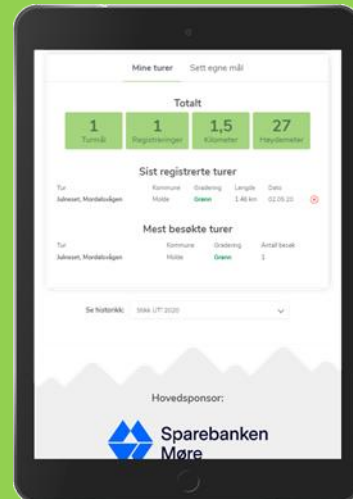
Mine turer Sett egne mål

Totalt

| 1 | 1 | 1,5 | 27 |
|---|---|---|---|
| Turmål | Registreringer | Kilometer | Høydemeter |

Sist registrerte turer

| Tur | Kommune | Gradering | Lengde | Dato |
|---|---|---|---|---|
| Julneset, Mordalsvågen | Molde | Grønn | 1.46 km | 02.05.20 |

Mest besøkte turer

| Tur | Kommune | Gradering | Antall besøk |
|---|---|---|---|
| Julneset, Mordalsvågen | Molde | Grønn | 1 |

Se historikk: Stikk UT! 2020

Hovedsponsor:

Sparebanken Møre